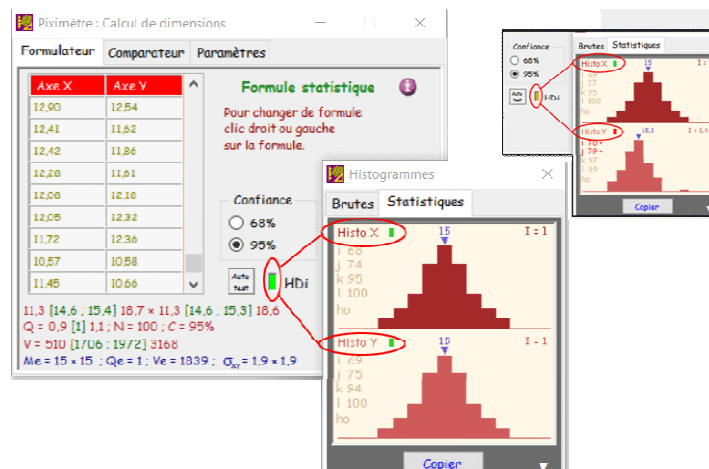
Piximètre : Calcul de dimensions

Formulateur | Comparateur | Paramètres

| Axe X | Axe Y |
|---|---|
| 12,90 | 12,54 |
| 12,41 | 11,62 |
| 12,42 | 11,86 |
| 12,28 | 11,61 |
| 12,08 | 12,16 |
| 12,05 | 12,32 |
| 11,72 | 12,36 |
| 10,57 | 10,58 |
| 11,45 | 10,66 |

Formule statistique

Pour changer de formule clic droit ou gauche sur la formule.

Confiance
68%
95%

Auto test

HDi

11,3 [14,6 ; 15,4] 18,7 × 11,3 [14,6 ; 15,3] 18,6
Q = 0,9 [1] 1,1 ; N = 100 ; C = 95%
V = 510 [1706 ; 1972] 3168
Me = 15 × 15 ; Qe = 1 ; Ve = 1839 ; $\sigma_{xy}$ = 1,9 × 1,9

Histogrammes

Brutes | Statistiques

Histo X
15
I : 1
i 68
j 74
k 95
l 100
ho

Histo Y
15
I : 1
i 69
j 75
k 94
l 100
ho

Copier

Confiance
68%
95%
Auto test
HDi

Brutes | Statistiques
Histo X
15
I : 1
i 69
j 77
k 95
l 100
ho
Histo Y
15,1
I : 1
i 70
j 79
k 97
l 99
ho
Copier